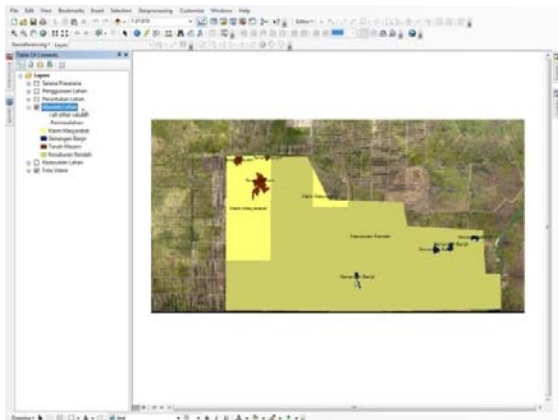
File Edit View Bookmarks Insert Selection Geoprocessing Customize Windows Help

Table Of Contents

Layers
Sarana Prasarana
Penggunaan Lahan
Penutupan Lahan
Masalah Lahan
<all other values>
Permasalahan
Klaim Masyarakat
Genangan Banjir
Tanah Masam
Kesuburan Rendah
Kesesuaian Lahan
Foto Udara

Klaim Masyarakat
Klaim Masyarakat
Kesuburan Rendah
Genangan Banjir
Genangan Banjir